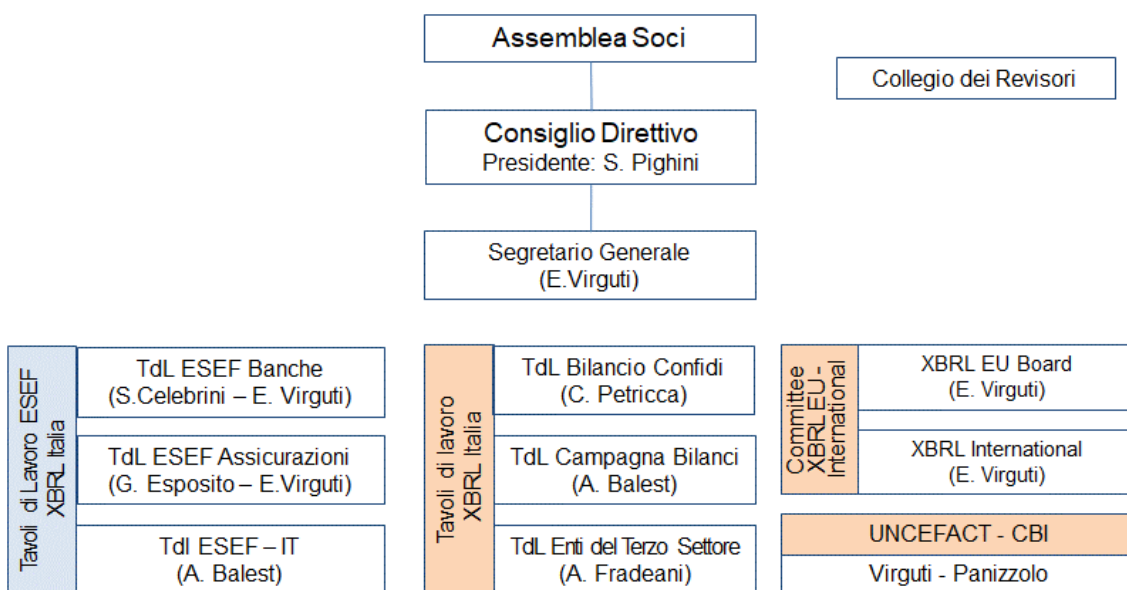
Assemblea Soci

Collegio dei Revisori

Consiglio Direttivo
Presidente: S. Pighini

Segretario Generale
(E.Virguti)

Tavoli di Lavoro ESEF XBRL Italia

TdL ESEF Banche
(S.Celebrini – E. Virguti)

TdL ESEF Assicurazioni
(G. Esposito – E.Virguti)

Tdl ESEF – IT
(A. Balest)

Tavoli di lavoro XBRL Italia

TdL Bilancio Confidi
(C. Petricca)

TdL Campagna Bilanci
(A. Balest)

TdL Enti del Terzo Settore
(A. Fradeani)

Committee XBRL EU - International

XBRL EU Board
(E. Virguti)

XBRL International
(E. Virguti)

UNCEFACT - CBI

Virguti - Panizzolo